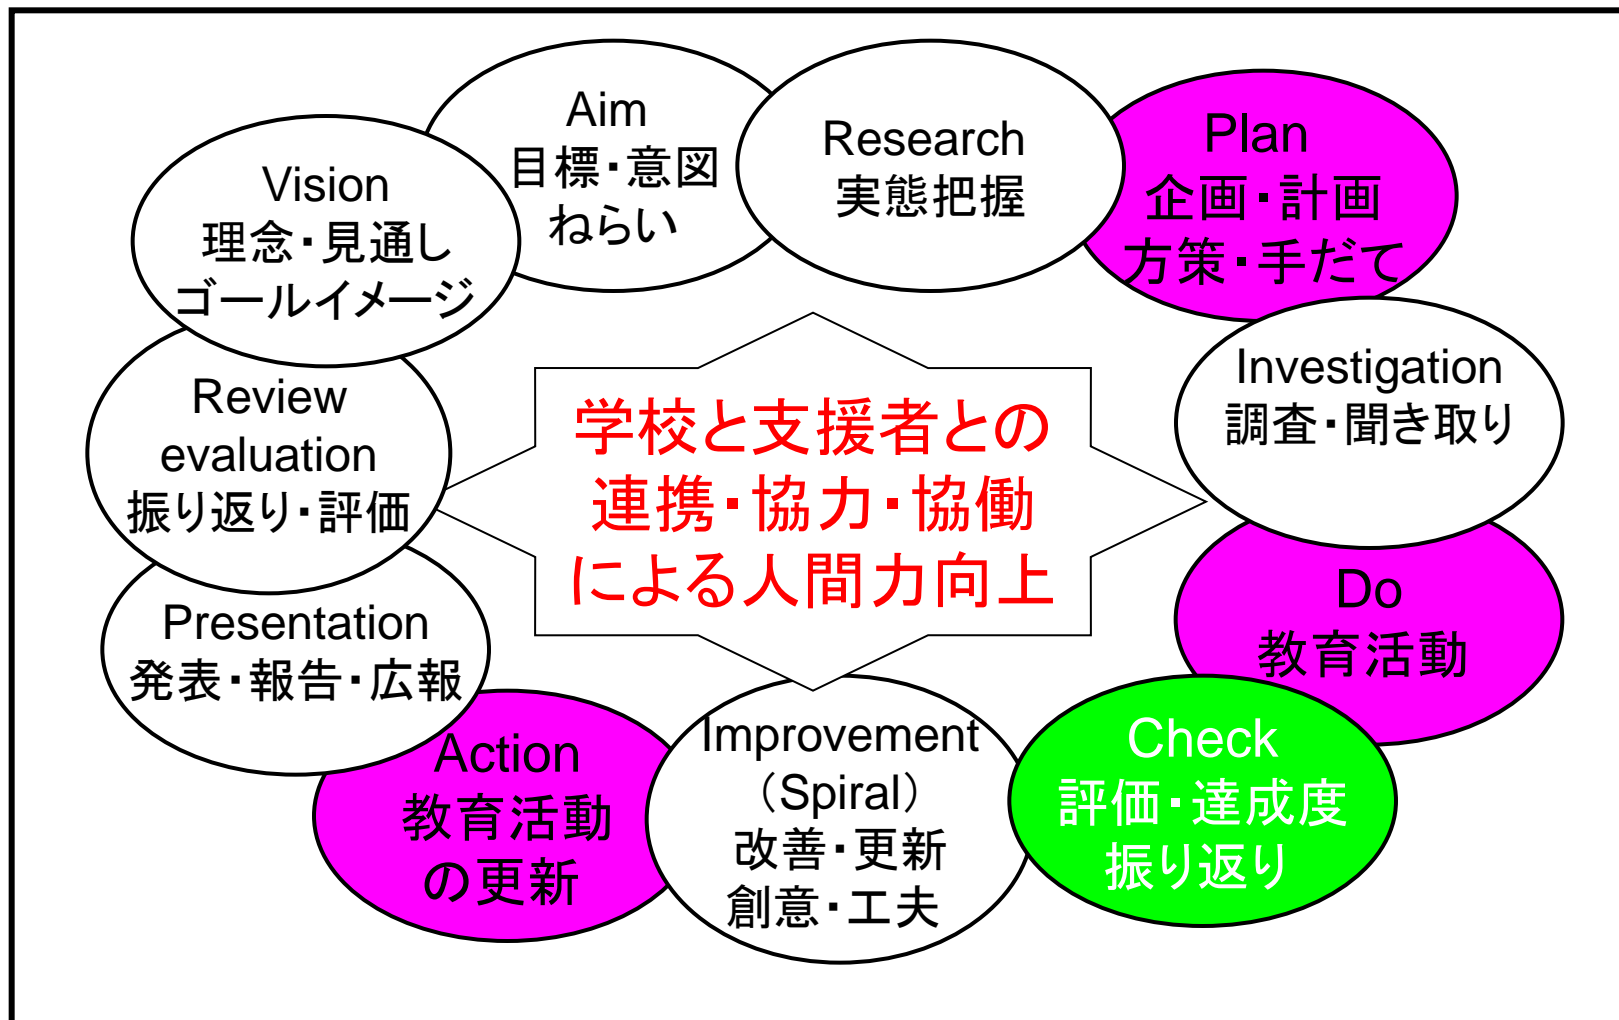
Aim
目標・意図
ねらい

Research
実態把握

Plan
企画・計画
方策・手だて

Vision
理念・見通し
ゴールイメージ

学校と支援者との
連携・協力・協働
による人間力向上

Investigation
調査・聞き取り

Review
evaluation
振り返り・評価

Do
教育活動

Presentation
発表・報告・広報

Action
教育活動
の更新

Improvement
(Spiral)
改善・更新
創意・工夫

Check
評価・達成度
振り返り